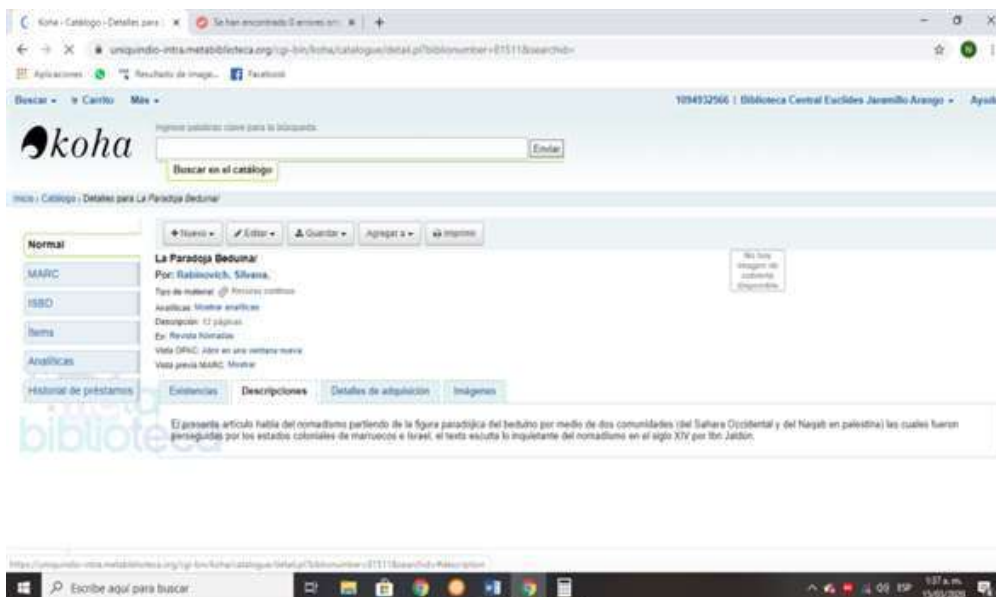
Koha › Catálogo › Detalles para | Se han encontrado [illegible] errores | +

uniquindio-intra.metabiblioteca.org/cgi-bin/koha/catalogue/detail.pl?biblionumber=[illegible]&searchid=

Aplicaciones | Resultado de image... | Facebook

Buscar ▾ | Carrito | Más ▾

1094932566 | Biblioteca Central Euclides Jaramillo Arango ▾ | Ayuda

koha

Ingrese palabras clave para la búsqueda:

Enviar

Buscar en el catálogo

Inicio › Catálogo › Detalles para La Paradoja Beduina/

Normal
MARC
ISBD
Items
Analíticas
Historial de préstamos

+ Nuevo ▾ | Editar ▾ | Guardar ▾ | Agregar a ▾ | Imprimir

La Paradoja Beduina/
Por: Rabinovich, Silvana.
Tipo de material: Recurso continuo
Analíticas: Mostrar analíticas
Descripción: 12 páginas
En: Revista Nómadas
Vista OPAC: Abrir en una ventana nueva
Vista previa MARC: Mostrar

No hay imagen de cubierta disponible

Existencias | Descripciones | Detalles de adquisición | Imágenes

El presente articulo habla del nomadismo partiendo de la figura paradójica del beduino por medio de dos comunidades (del Sahara Occidental y del Naqab en palestina) las cuales fueron perseguidas por los estados coloniales de marruecos e Israel, el texto escucha lo inquietante del nomadismo en el siglo XIV por Ibn Jaldún.

metabiblioteca

https://uniquindio-intra.metabiblioteca.org/cgi-bin/koha/catalogue/detail.pl?biblionumber=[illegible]&searchid=#description

Escribe aquí para buscar

ESP 9:07 a.m. 15/03/2020